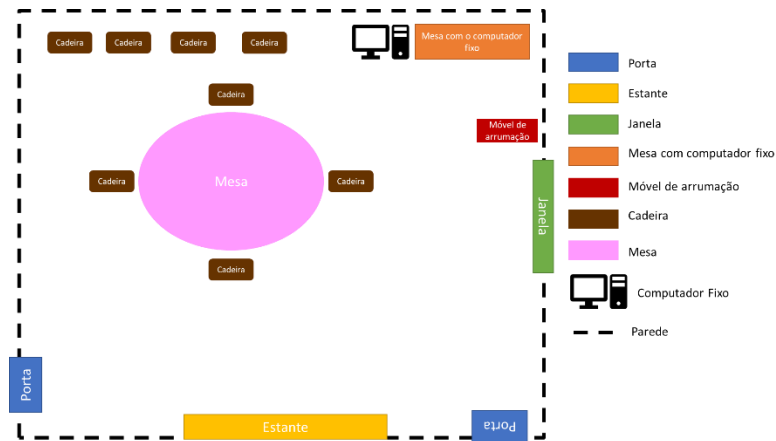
Cadeira
Cadeira
Cadeira
Cadeira
Mesa com o computador fixo
Cadeira
Móvel de arrumação
Cadeira
Mesa
Cadeira
Janela
Cadeira
Porta
Estante
Porta

Porta
Estante
Janela
Mesa com computador fixo
Móvel de arrumação
Cadeira
Mesa
Computador Fixo
Parede